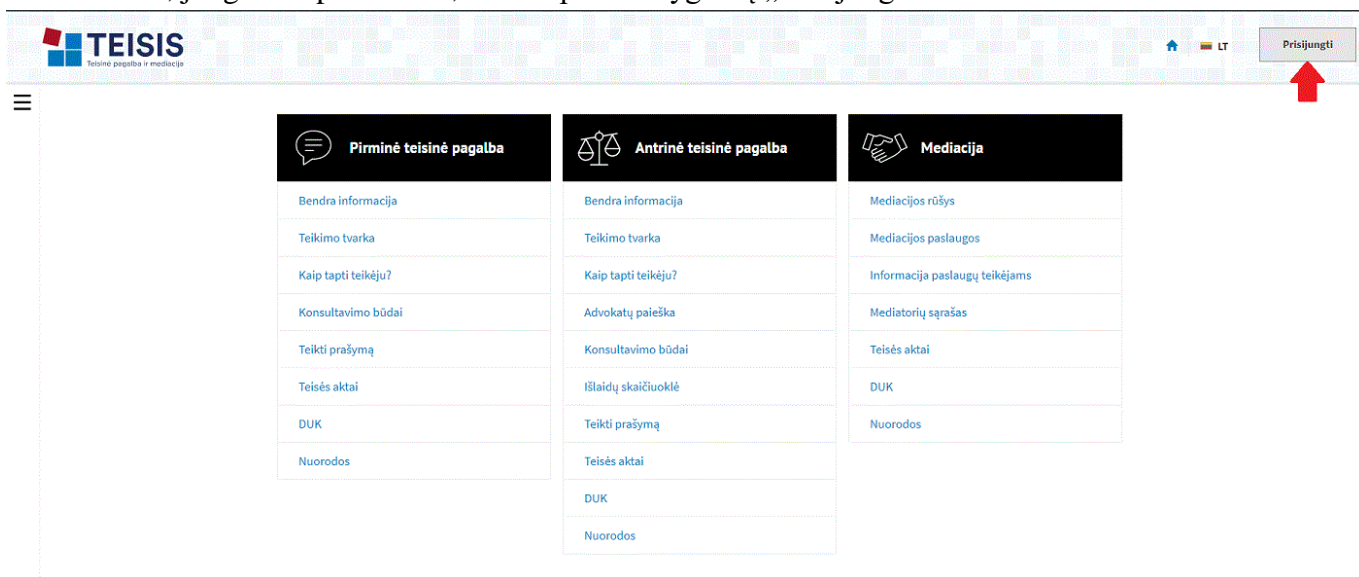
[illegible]

TEISIS
Teisinė pagalba ir mediacija

LT

Prisijungti

Pirminė teisinė pagalba

Bendra informacija
Teikimo tvarka
Kaip tapti teikėju?
Konsultavimo būdai
Teikti prašymą
Teisės aktai
DUK
Nuorodos

Antrinė teisinė pagalba

Bendra informacija
Teikimo tvarka
Kaip tapti teikėju?
Advokatų paieška
Konsultavimo būdai
Išlaidų skaičiuoklė
Teikti prašymą
Teisės aktai
DUK
Nuorodos

Mediacija

Mediacijos rūšys
Mediacijos paslaugos
Informacija paslaugų teikėjams
Mediatorių sąrašas
Teisės aktai
DUK
Nuorodos